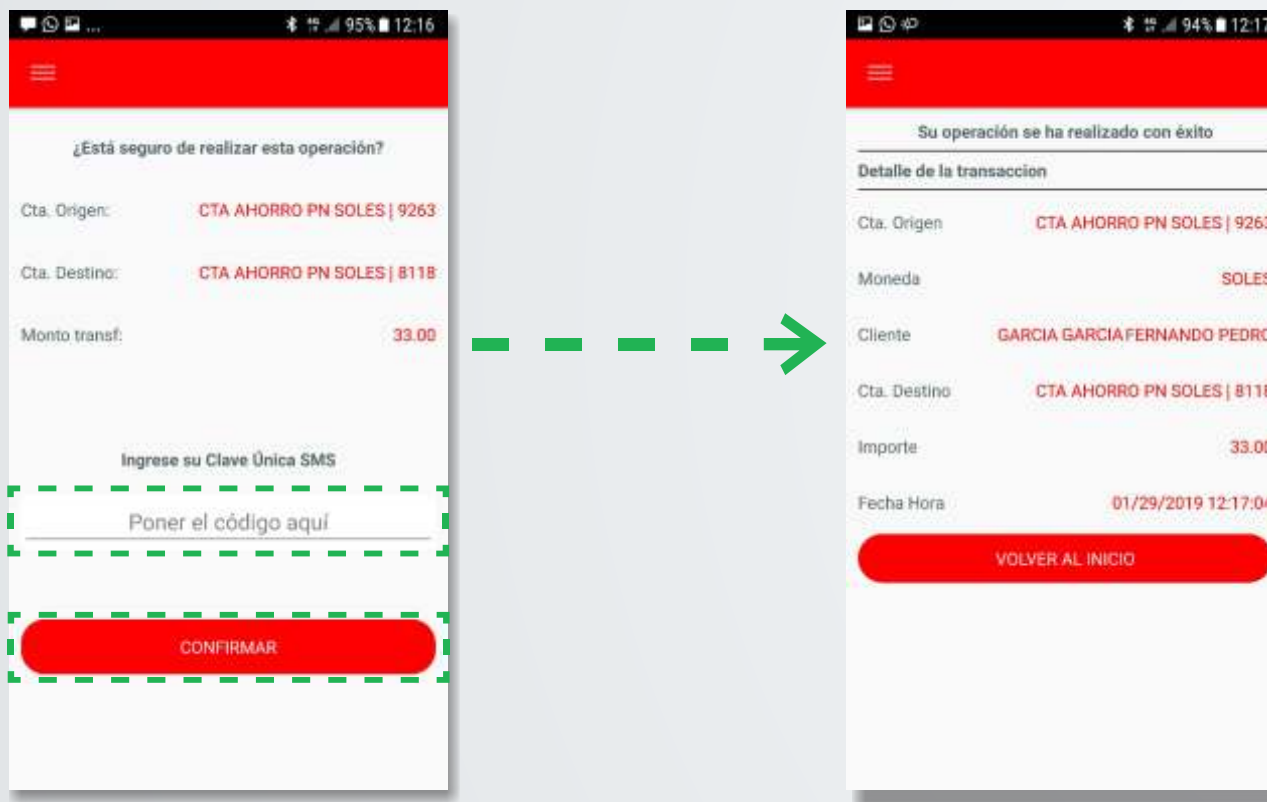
95% 12:16

¿Está seguro de realizar esta operación?

Cta. Origen: CTA AHORRO PN SOLES | 9263

Cta. Destino: CTA AHORRO PN SOLES | 8118

Monto transf: 33.00

Ingrese su Clave Única SMS

Poner el código aquí

CONFIRMAR

94% 12:17

Su operación se ha realizado con éxito

Detalle de la transaccion

Cta. Origen CTA AHORRO PN SOLES | 926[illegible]

Moneda SOLE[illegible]

Cliente GARCIA GARCIA FERNANDO PEDR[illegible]

Cta. Destino CTA AHORRO PN SOLES | 811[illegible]

Importe 33.0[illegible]

Fecha Hora 01/29/2019 12:17:0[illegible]

VOLVER AL INICIO